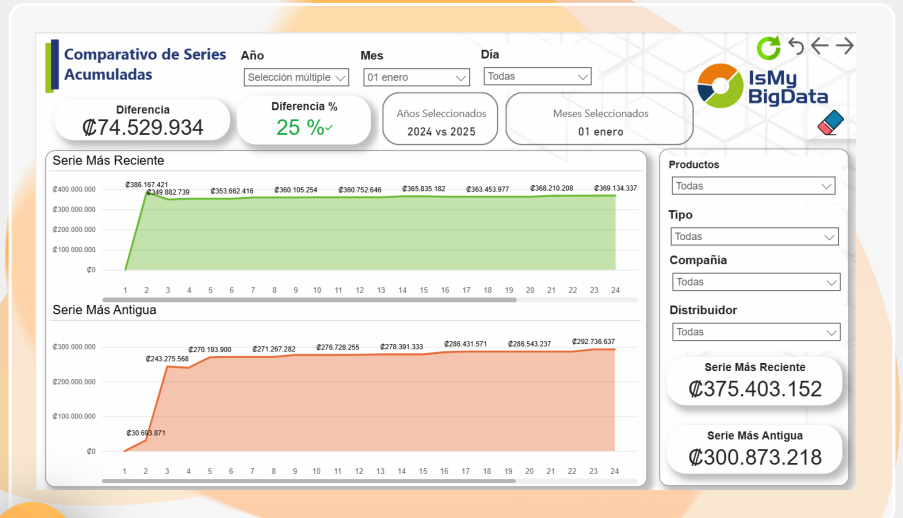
Comparativo de Series Acumuladas

Año
Selección múltiple

Mes
01 enero

Día
Todas

IsMy BigData

Diferencia
₡74.529.934

Diferencia %
25 %

Años Seleccionados
2024 vs 2025

Meses Seleccionados
01 enero

Serie Más Reciente

₡400.000.000
₡300.000.000
₡200.000.000
₡100.000.000
₡0

₡386.167.421
₡349.882.739
₡353.662.416
₡360.105.254
₡360.752.646
₡365.835.182
₡363.453.977
₡368.210.208
₡369.134.337

1 2 3 4 5 6 7 8 9 10 11 12 13 14 15 16 17 18 19 20 21 22 23 24

Serie Más Antigua

₡300.000.000
₡200.000.000
₡100.000.000
₡0

₡30.693.871
₡243.275.568
₡270.193.900
₡271.267.282
₡276.728.255
₡278.391.333
₡286.431.571
₡286.543.237
₡292.736.637

1 2 3 4 5 6 7 8 9 10 11 12 13 14 15 16 17 18 19 20 21 22 23 24

Productos
Todas

Tipo
Todas

Compañia
Todas

Distribuidor
Todas

Serie Más Reciente
₡375.403.152

Serie Más Antigua
₡300.873.218